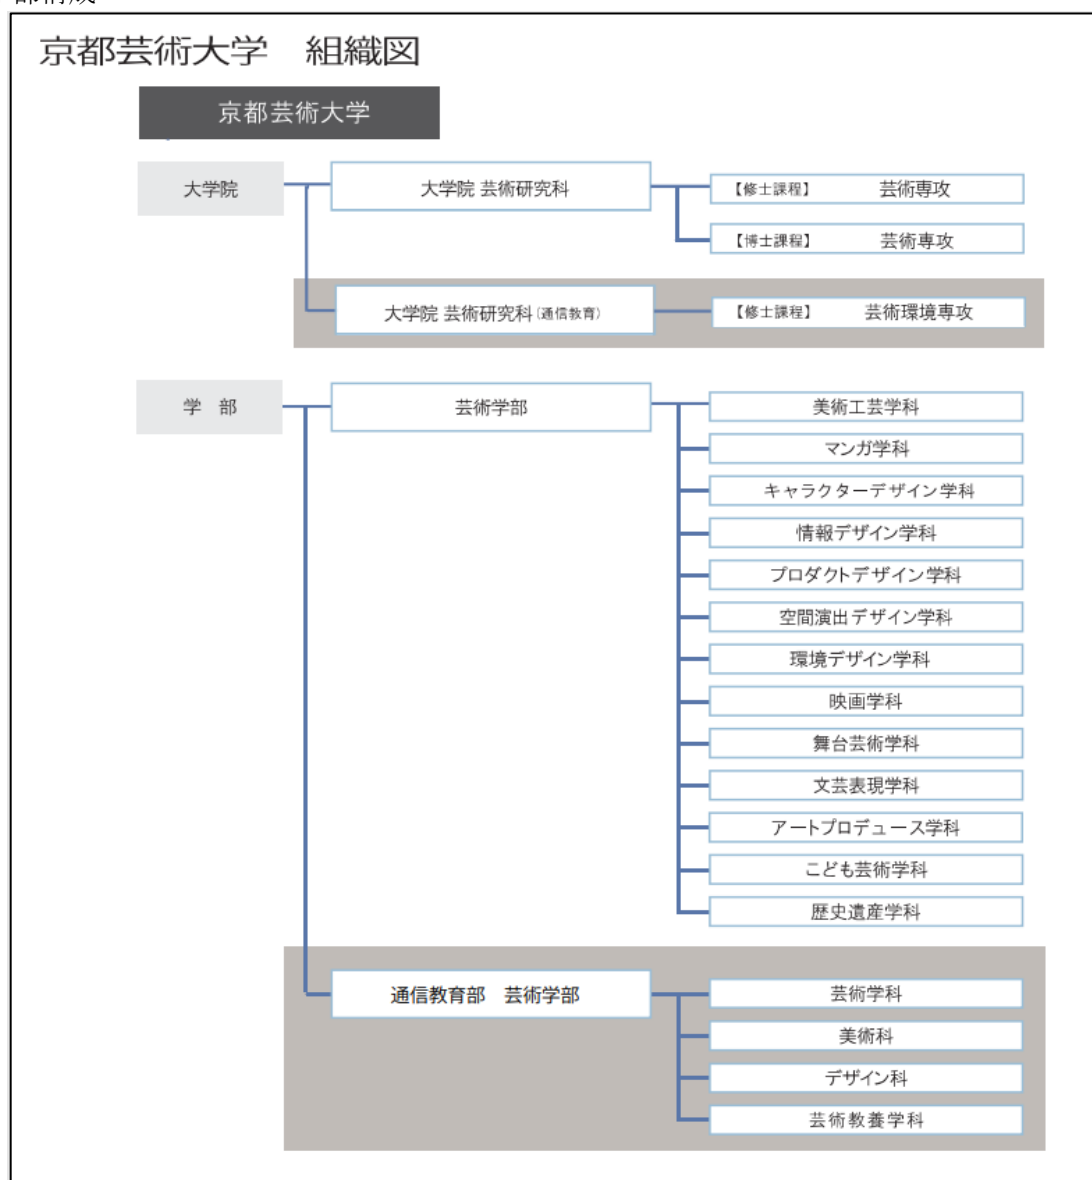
京都芸術大学　組織図

京都芸術大学

大学院

大学院 芸術研究科

【修士課程】　芸術専攻

【博士課程】　芸術専攻

大学院 芸術研究科（通信教育）

【修士課程】　芸術環境専攻

学　部

芸術学部

美術工芸学科

マンガ学科

キャラクターデザイン学科

情報デザイン学科

プロダクトデザイン学科

空間演出デザイン学科

環境デザイン学科

映画学科

舞台芸術学科

文芸表現学科

アートプロデュース学科

こども芸術学科

歴史遺産学科

通信教育部　芸術学部

芸術学科

美術科

デザイン科

芸術教養学科